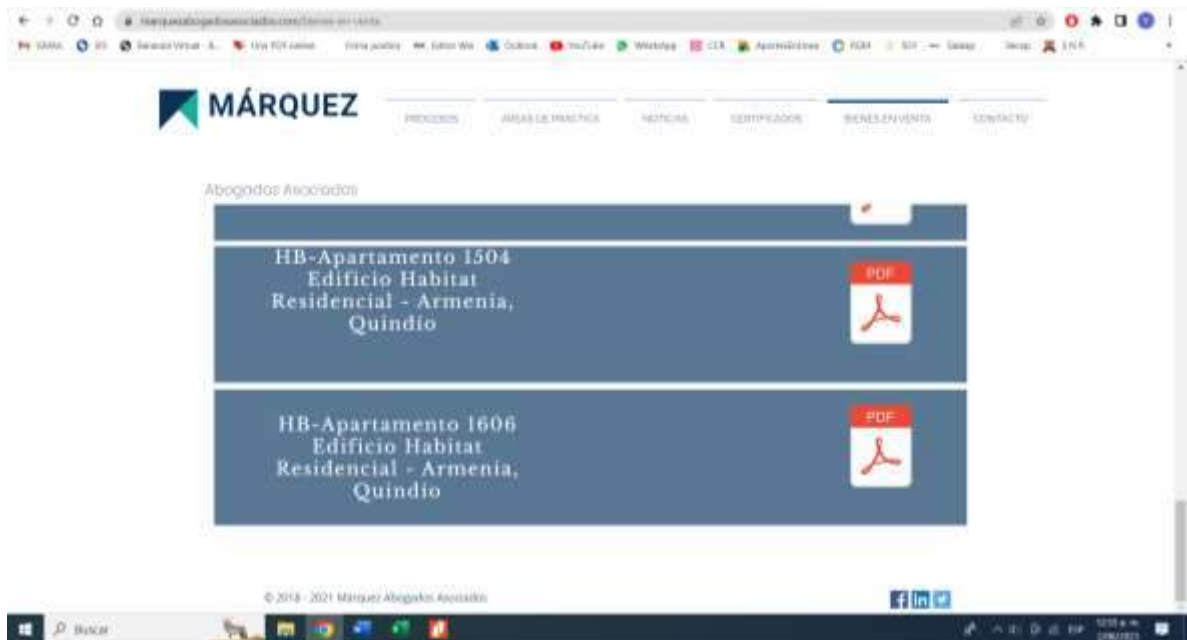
MÁRQUEZ

PROCESOS ÁREAS DE PRÁCTICA NOTICIAS CERTIFICADOS BIENES EN VENTA CONTACTO

Abogados Asociados

HB-Apartamento 1504 Edificio Habitat Residencial - Armenia, Quindio

PDF

HB-Apartamento 1606 Edificio Habitat Residencial - Armenia, Quindio

PDF

© 2018 - 2021 Márquez Abogados Asociados

Buscar